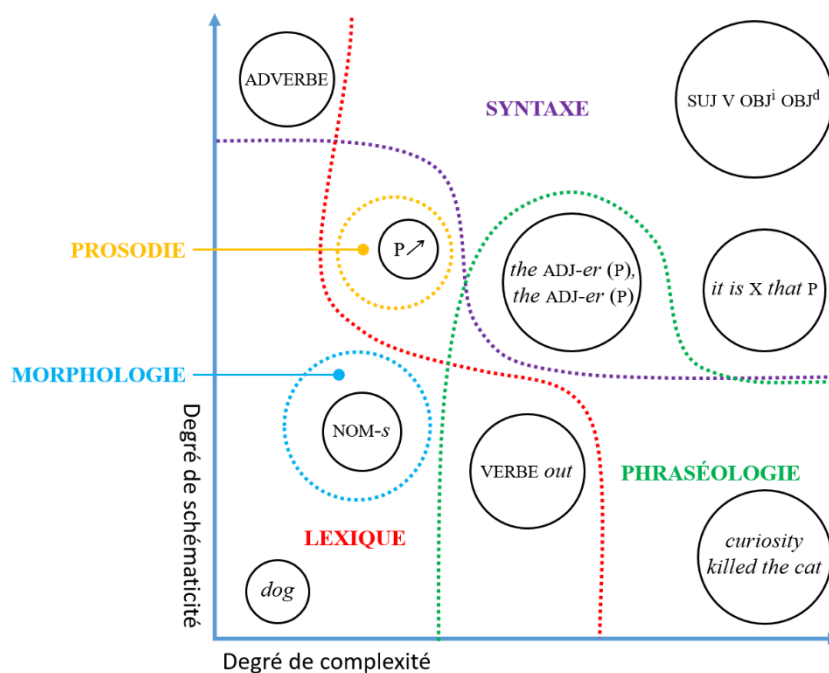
ADVERBE

SYNTAXE

SUJ V OBJ$^{i}$ OBJ$^{d}$

PROSODIE

P↗

*the* ADJ-*er* (P), *the* ADJ-*er* (P)

*it is* X *that* P

MORPHOLOGIE

NOM-*s*

VERBE *out*

PHRASÉOLOGIE

LEXIQUE

*curiosity killed the cat*

*dog*

Degré de schématicité

Degré de complexité